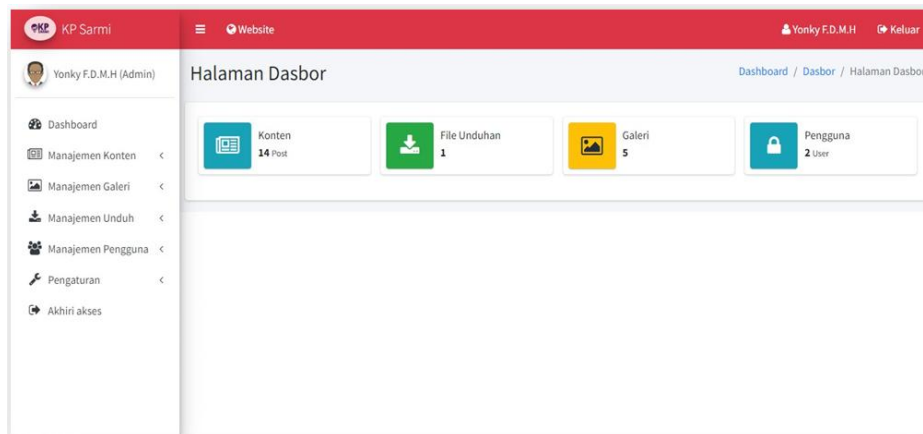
KP Sarmi

Website

Yonky F.D.M.H

Keluar

Yonky F.D.M.H (Admin)

Dashboard

Manajemen Konten

Manajemen Galeri

Manajemen Unduh

Manajemen Pengguna

Pengaturan

Akhiri akses

Halaman Dasbor

Dashboard / Dasbor / Halaman Dasbo

Konten
14 Post

File Unduhan
1

Galeri
5

Pengguna
2 User